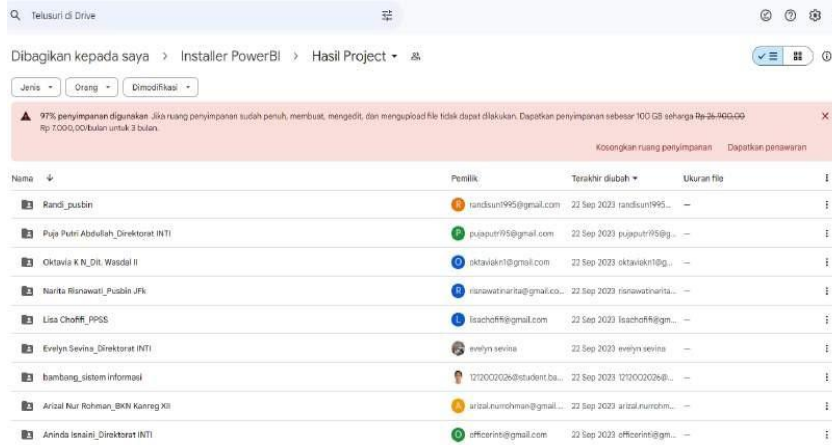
Telusuri di Drive

Dibagikan kepada saya > Installer PowerBI > Hasil Project

Jenis ▾ Orang ▾ Dimodifikasi ▾

97% penyimpanan digunakan Jika ruang penyimpanan sudah penuh, membuat, mengedit, dan mengupload file tidak dapat dilakukan. Dapatkan penyimpanan sebesar 100 GB seharga ~~Rp 26.900,00~~ Rp 7.000,00/bulan untuk 3 bulan.

Kosongkan ruang penyimpanan Dapatkan penawaran

| Nama ↓ | Pemilik | Terakhir diubah ▾ | Ukuran file |
|---|---|---|---|
| Randi_pusbin | randisun1995@gmail.com | 22 Sep 2023 randisun1995... | — |
| Puja Putri Abdullah_Direktorat INTI | pujaputri95@gmail.com | 22 Sep 2023 pujaputri95@g... | — |
| Oktavia K N_Dit. Wasdal II | oktaviakn1@gmail.com | 22 Sep 2023 oktaviakn1@g... | — |
| Narita Risnawati_Pusbin JFk | risnawatinarita@gmail.co... | 22 Sep 2023 risnawatinarita... | — |
| Lisa Choffi_PPSS | lisachoffi@gmail.com | 22 Sep 2023 lisachoffi@gm... | — |
| Evelyn Sevina_Direktorat INTI | evelyn sevina | 22 Sep 2023 evelyn sevina | — |
| bambang_sistem informasi | 12120O2026@student.ba... | 22 Sep 2023 12120O2026@... | — |
| Arizal Nur Rohman_BKN Kanreg XII | arizal.nurrohman@gmail.... | 22 Sep 2023 arizal.nurrohm... | — |
| Aninda Isnaini_Direktorat INTI | officerinti@gmail.com | 22 Sep 2023 officerinti@gm... | — |